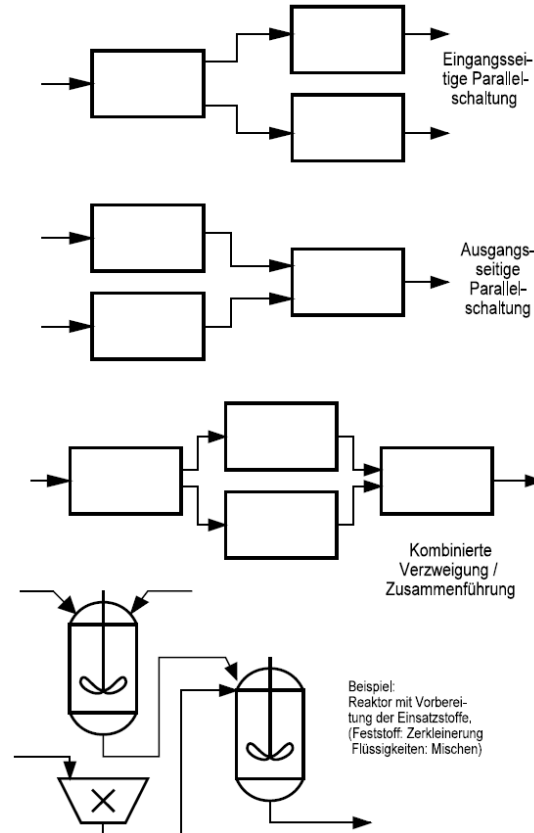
Eingangsseitige Parallelschaltung

Ausgangsseitige Parallelschaltung

Kombinierte Verzweigung / Zusammenführung

Beispiel:
Reaktor mit Vorbereitung der Einsatzstoffe,
(Feststoff: Zerkleinerung
Flüssigkeiten: Mischen)